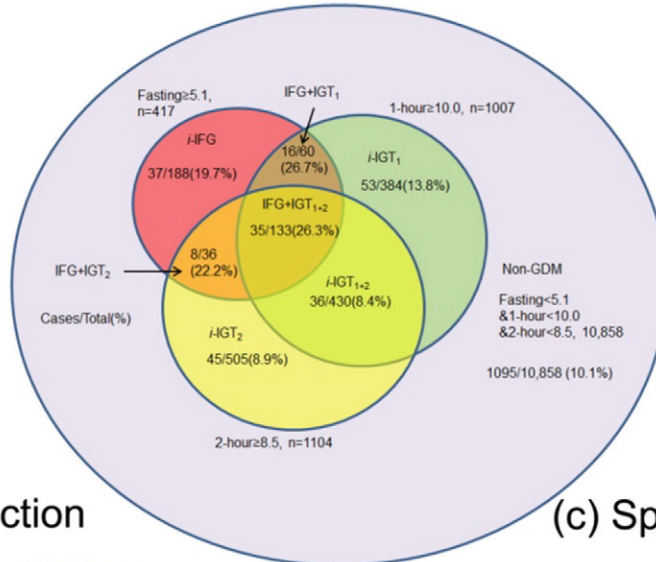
Fasting≥5.1, n=417

IFG+IGT$_1$

1-hour≥10.0, n=1007

*i*-IFG

37/188(19.7%)

16/60 (26.7%)

*i*-IGT$_1$

53/384(13.8%)

IFG+IGT$_{1+2}$

35/133(26.3%)

IFG+IGT$_2$

8/36 (22.2%)

*i*-IGT$_{1+2}$

36/430(8.4%)

Non-GDM

Cases/Total(%)

Fasting<5.1 &1-hour<10.0 &2-hour<8.5, 10,858

*i*-IGT$_2$

45/505(8.9%)

1095/10,858 (10.1%)

2-hour≥8.5, n=1104

ction

(c) Sp